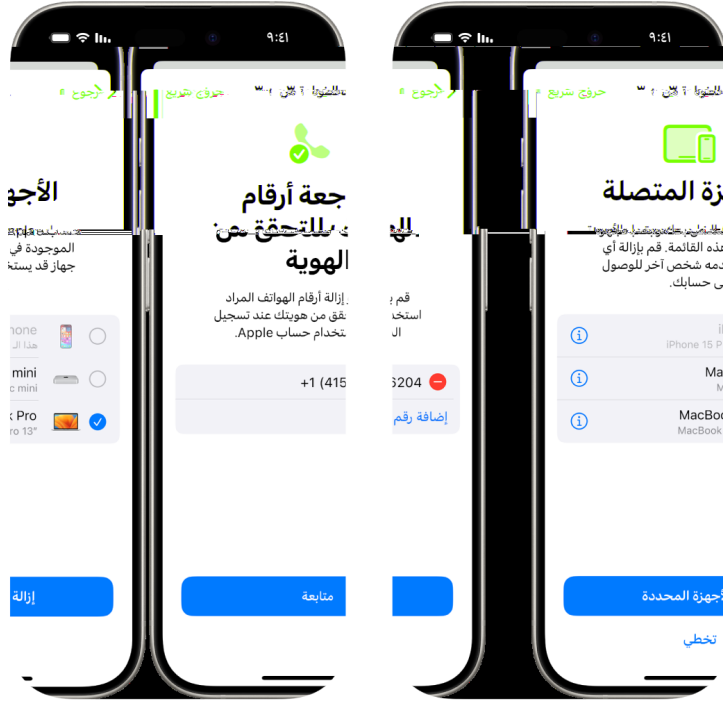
٩:٤١

الرجوع

الأجه

الموجودة في
جهاز قد يستخ

hone
هذا ال

mini
c mini

k Pro
ro 13"

إزالة

الرجوع
خروج سريع

جعة أرقام
للتحقق من
الهوية

إزالة أرقام الهواتف المراد
تحقق من هويتك عند تسجيل
استخدام حساب Apple.

+1 (415

متابعة

٩:٤١

الرجوع

اله

قم ب
استخ
ال

6204

إضافة رقم

الرجوع
خروج سريع

زة المتصلة

هذه القائمة. قم بإزالة أي
خدمه شخص آخر للوصول
ى حسابك.

iPhone 15 P

Ma
M

MacBoo
MacBook

الأجهزة المحددة

تخطي